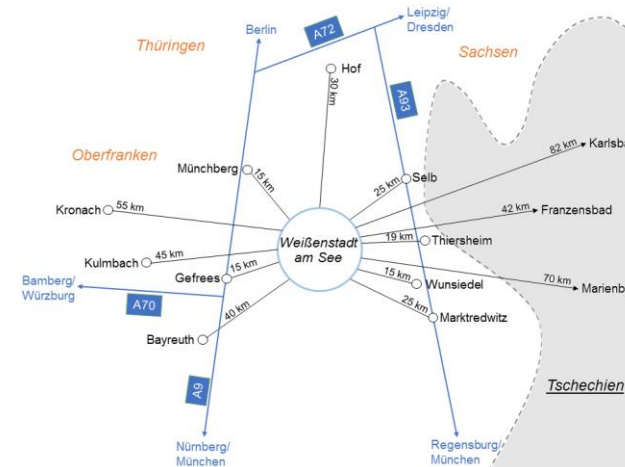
Berlin
A72
Leipzig/ Dresden
Thüringen
Sachsen
Hof
30 km
A93
Oberfranken
Münchberg
15 km
25 km
Selb
82 km
Karlsba
Kronach
55 km
42 km
Franzensbad
Weißenstadt am See
19 km
Thiersheim
Kulmbach
45 km
15 km
Gefrees
15 km
Wunsiedel
70 km
Marienb
Bamberg/ Würzburg
A70
40 km
25 km
Marktredwitz
Bayreuth
A9
Tschechien
Nürnberg/ München
Regensburg/ München